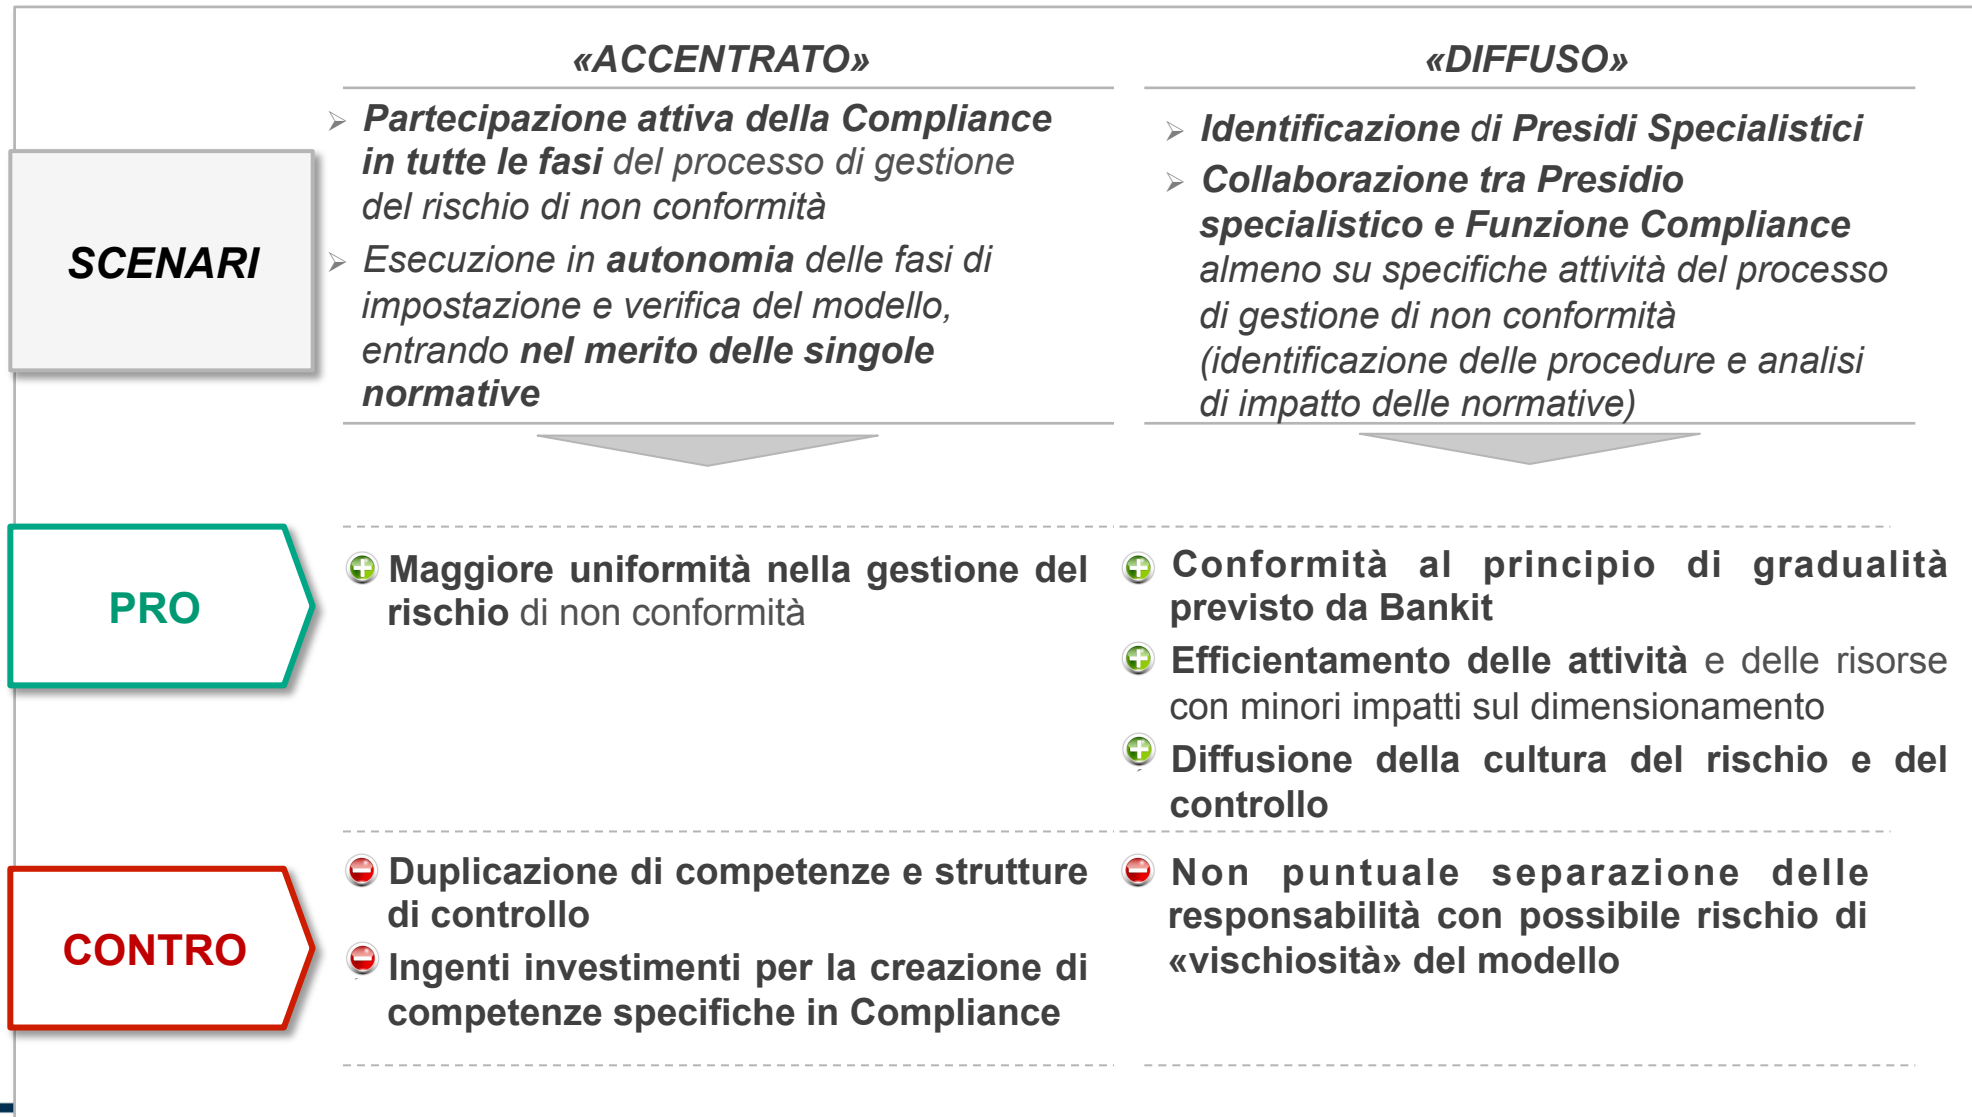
|  | «ACCENTRATO» | «DIFFUSO» |
|---|---|---|
| SCENARI | Partecipazione attiva della Compliance in tutte le fasi del processo di gestione del rischio di non conformità<br>Esecuzione in autonomia delle fasi di impostazione e verifica del modello, entrando nel merito delle singole normative | Identificazione di Presidi Specialistici<br>Collaborazione tra Presidio specialistico e Funzione Compliance almeno su specifiche attività del processo di gestione di non conformità (identificazione delle procedure e analisi di impatto delle normative) |
| PRO | Maggiore uniformità nella gestione del rischio di non conformità | Conformità al principio di gradualità previsto da Bankit<br>Efficientamento delle attività e delle risorse con minori impatti sul dimensionamento<br>Diffusione della cultura del rischio e del controllo |
| CONTRO | Duplicazione di competenze e strutture di controllo<br>Ingenti investimenti per la creazione di competenze specifiche in Compliance | Non puntuale separazione delle responsabilità con possibile rischio di «vischiosità» del modello |